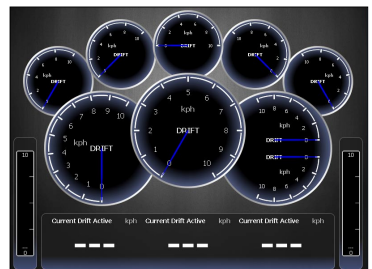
kph
DRIFT

kph
DRIFT

DRIFT

kph
DRIFT

kph
DRIFT

7 8 9 10
6
5
kph
4
DRIFT
3
2
1 0

5
4 6
3 7
2 8
DRIFT
1 9
0 10

kph
DRIFT
DRIFT
kph
10 8 6 4 2

10

10

Current Drift Active kph
– – –

Current Drift Active kph
– – –

Current Drift Active kph
– – –